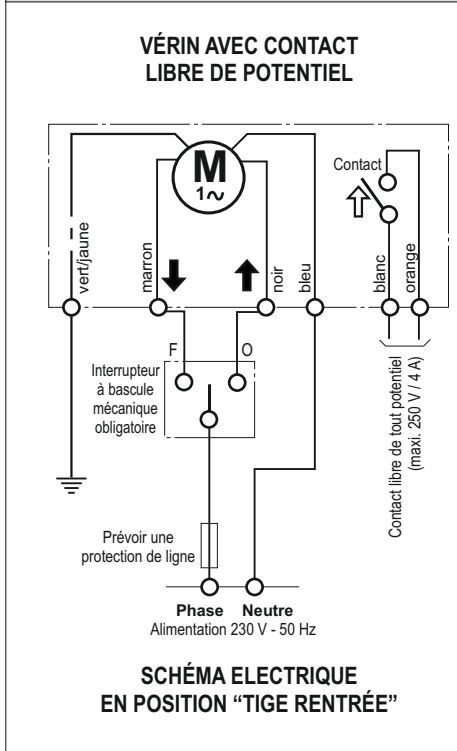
VÉRIN AVEC CONTACT
LIBRE DE POTENTIEL

M
1~

Contact

vert/jaune

marron

noir

bleu

blanc

orange

F

O

Interrupteur à bascule mécanique obligatoire

Contact libre de tout potentiel (maxi. 250 V / 4 A)

Prévoir une protection de ligne

Phase Neutre
Alimentation 230 V - 50 Hz

SCHÉMA ELECTRIQUE
EN POSITION "TIGE RENTRÉE"